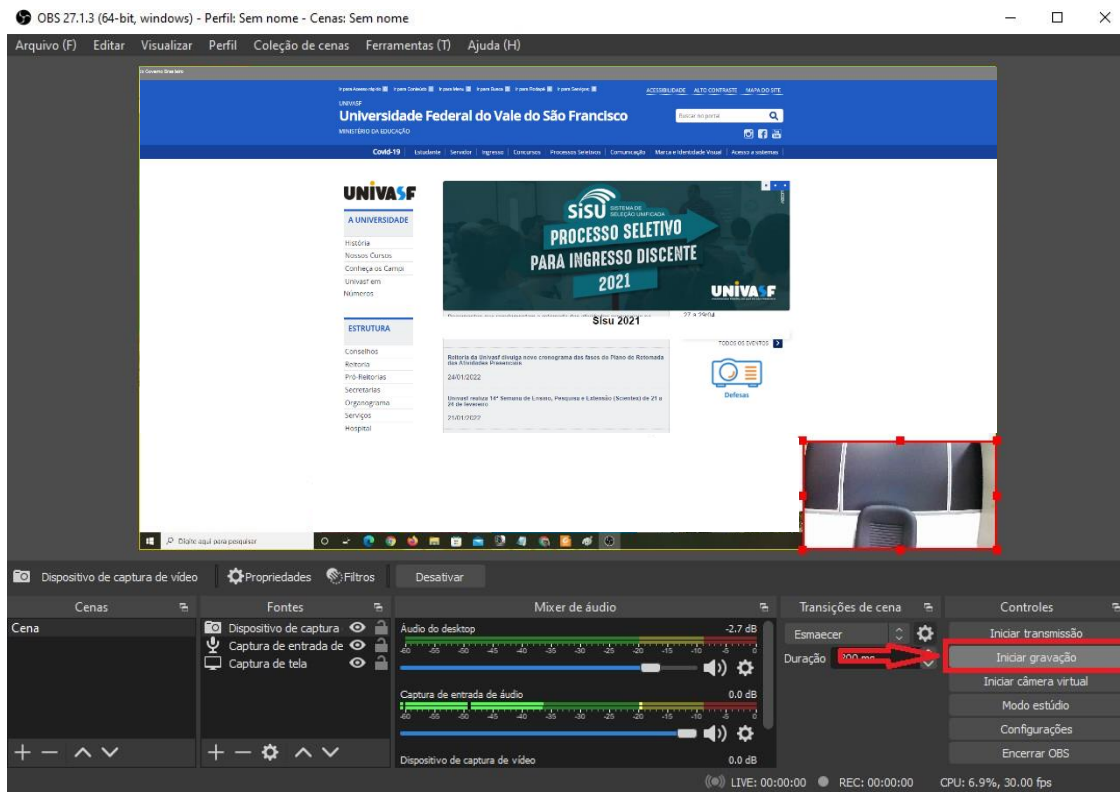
OBS 27.1.3 (64-bit, windows) - Perfil: Sem nome - Cenas: Sem nome

Arquivo (F) Editar Visualizar Perfil Coleção de cenas Ferramentas (T) Ajuda (H)

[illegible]

ACESSIBILIDADE ALTO CONTRASTE MAPA DO SITE

UNIVASF
Universidade Federal do Vale do São Francisco
MINISTÉRIO DA EDUCAÇÃO

Buscar no portal

Covid-19 | Estudante | Servidor | Ingresso | Concursos | Processos Seletivos | Comunicação | Marca e Identidade Visual | Acesso a sistemas

UNIVASF
A UNIVERSIDADE
História
Nossos Cursos
Conheça os Campi
Univasf em Números

ESTRUTURA
Conselhos
Reitoria
Pró-Reitorias
Secretarias
Organograma
Serviços
Hospital

SISU SISTEMA DE SELEÇÃO UNIFICADA
PROCESSO SELETIVO
PARA INGRESSO DISCENTE
2021
UNIVASF

Sisu 2021

Reitoria da Univasf divulga novo cronograma das fases do Plano de Retomada das Atividades Presenciais
24/01/2022
Univasf realiza 14ª Semana de Ensino, Pesquisa e Extensão (Scientex) de 21 a 26 de fevereiro
25/01/2022

TODOS OS EVENTOS
Defesas

Digite aqui para pesquisar

Dispositivo de captura de vídeo Propriedades Filtros Desativar

Cenas
Cena

Fontes
Dispositivo de captura
Captura de entrada de
Captura de tela

Mixer de áudio
Áudio do desktop -2.7 dB
-60 -55 -50 -45 -40 -35 -30 -25 -20 -15 -10 -5
Captura de entrada de áudio 0.0 dB
-60 -55 -50 -45 -40 -35 -30 -25 -20 -15 -10 -5
Dispositivo de captura de vídeo 0.0 dB

Transições de cena
Esmaecer
Duração 300 ms

Controles
Iniciar transmissão
Iniciar gravação
Iniciar câmera virtual
Modo estúdio
Configurações
Encerrar OBS

LIVE: 00:00:00 REC: 00:00:00 CPU: 6.9%, 30.00 fps